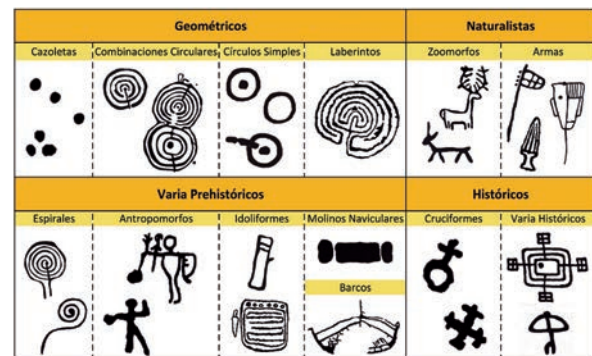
| Geométricos | | | | Naturalistas | |
|---|---|---|---|---|---|
| Cazoletas | Combinaciones Circulares | Círculos Simples | Laberintos | Zoomorfos | Armas |

| Varia Prehistóricos | | | | Históricos | |
|---|---|---|---|---|---|
| Espirales | Antropomorfos | Idoliformes | Molinos Naviculares | Cruciformes | Varia Históricos |
| | | | Barcos | | |